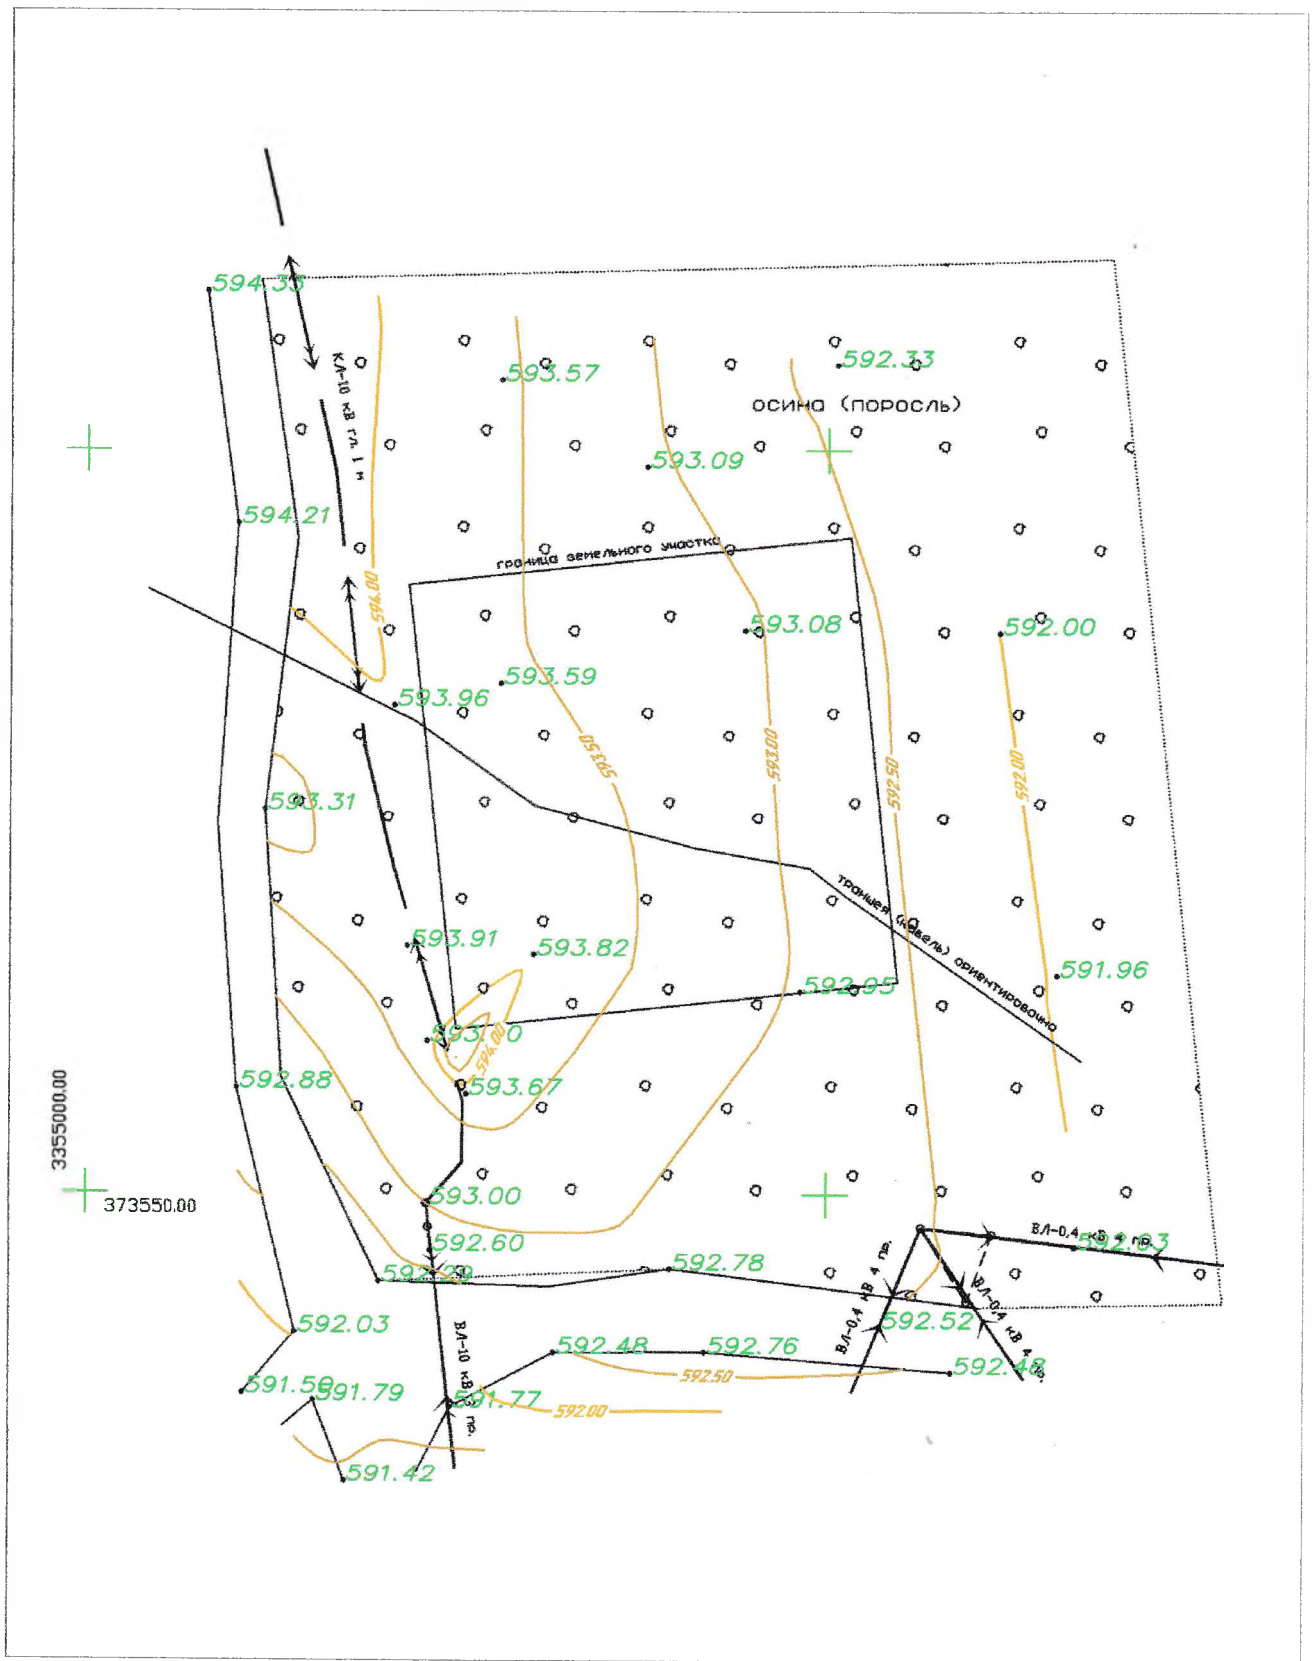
594.33
КЛ-10 кВ гл. 1 м
593.57
592.33
осина (поросль)
593.09
594.21
граница земельного участка
594.00
593.08
592.00
593.59
593.96
593.50
593.00
592.50
592.00
593.31
траншея (кабель) ориентировочно
593.91
593.82
591.96
592.95
593.00
594.00
593.67
592.88
3355000.00
373550.00
593.00
592.60
ВЛ-0,4 кВ 4 пр.
592.03
592.78
592.29
ВЛ-0,4 кВ 4 пр.
ВЛ-0,4 кВ 4 пр.
592.03
592.52
ВЛ-10 кВ 3 пр.
592.48
592.76
592.48
592.50
591.58
591.79
591.77
592.00
591.42